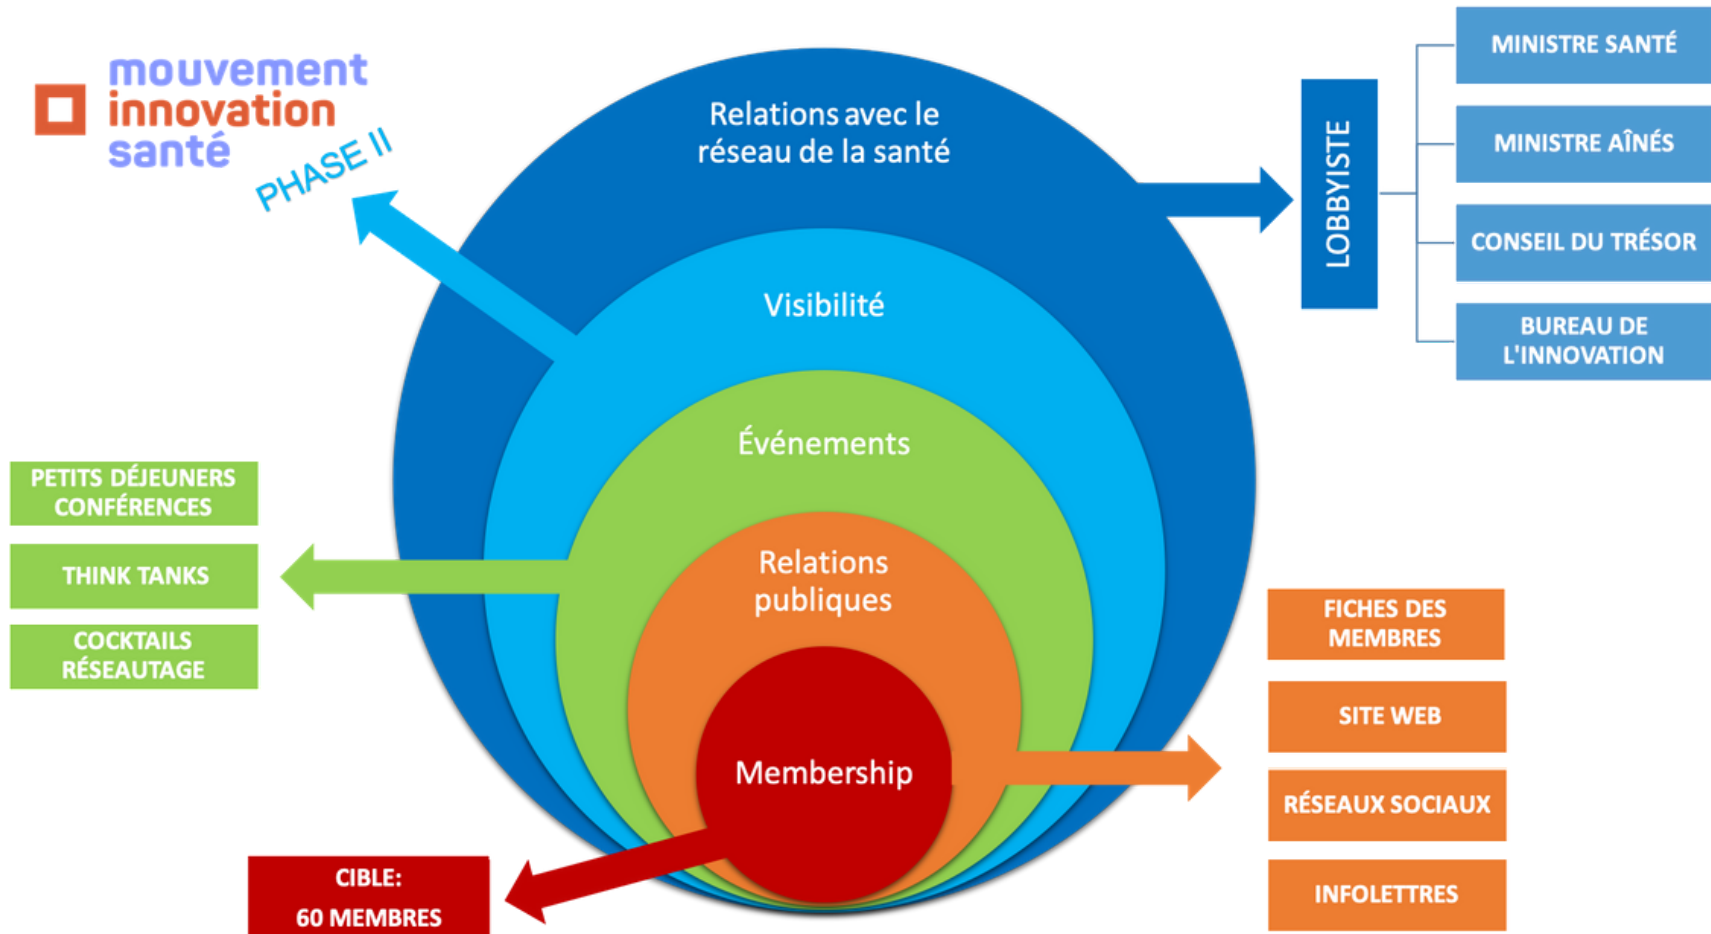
mouvement
innovation
santé

PHASE II

Relations avec le réseau de la santé

LOBBYISTE

MINISTRE SANTÉ

MINISTRE AÎNÉS

CONSEIL DU TRÉSOR

BUREAU DE L'INNOVATION

Visibilité

Événements

PETITS DÉJEUNERS CONFÉRENCES

THINK TANKS

COCKTAILS RÉSEAUTAGE

Relations publiques

FICHES DES MEMBRES

SITE WEB

RÉSEAUX SOCIAUX

INFOLETTRES

Membership

CIBLE:
60 MEMBRES